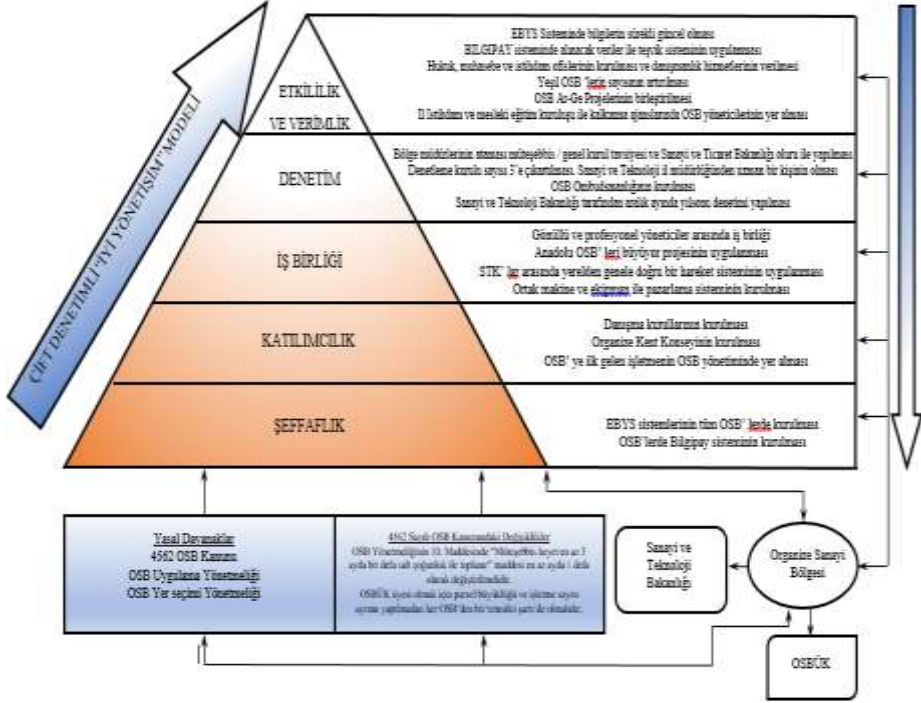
ÇİFT DENETİMLİ "İYİ YÖNETİŞİM" MODELİ

ETKİLİLİK VE VERİMLİK

EBYS Sisteminde bilgilerin sürekli güncel olması
BİLGİPAY sisteminde alınacak veriler ile teşvik sisteminin uygulanması
Hukuk, muhasebe ve istihdam ofislerinin kurulması ve danışmanlık hizmetlerinin verilmesi
Yeşil OSB 'lerin sayısının arttırılması
OSB Ar-Ge Projelerinin birleştirilmesi
İl İstihdam ve mesleki eğitim kurulu ile kalkınma ajanslarında OSB yöneticilerinin yer alması

DENETİM

Bölge müdürlerinin ataması müteşebbis / genel kurul tavsiyesi ve Sanayi ve Ticaret Bakanlığı oluru ile yapılması
Denetleme kurulu sayısı 3'e çıkarılması. Sanayi ve Teknoloji il müdürlüğünden uzman bir kişinin olması
OSB Ombudsmanlığının kurulması
Sanayi ve Teknoloji Bakanlığı tarafından anlık ayında yılsonu denetimi yapılması

İŞ BİRLİĞİ

Gönüllü ve profesyonel yöneticiler arasında iş birliği
Anadolu OSB' leri büyüyor projesinin uygulanması
STK' lar arasında yerelden genele doğru bir hareket sisteminin uygulanması
Ortak makine ve ekipman ile pazarlama sisteminin kurulması

KATILIMCILIK

Danışma kurullarının kurulması
Organize Kent Konseyinin kurulması
OSB' ye ilk gelen işletmenin OSB yönetiminde yer alması

ŞEFFAFLIK

EBYS sistemlerinin tüm OSB' lerde kurulması
OSB'lerde Bilgipay sisteminin kurulması

Yasal Dayanaklar
4562 OSB Kanunu
OSB Uygulama Yönetmeliği
OSB Yer seçimi Yönetmeliği

4562 Sayılı OSB Kanunundaki Değişiklikler
OSB Yönetmeliğinin 10. Maddesinde "Müteşebbis heyetin en az 3 ayda bir defa salt çoğunluk ile toplanır" maddesi en az ayda 1 defa olarak değiştirilmelidir.
OSBÜK üyesi olmak için parsel büyüklüğü ve işletme sayısı ayrımı yapılmadan her OSB'den bir temsilci şartı ile olmalıdır.

Sanayi ve Teknoloji Bakanlığı

Organize Sanayi Bölgesi

OSBÜK